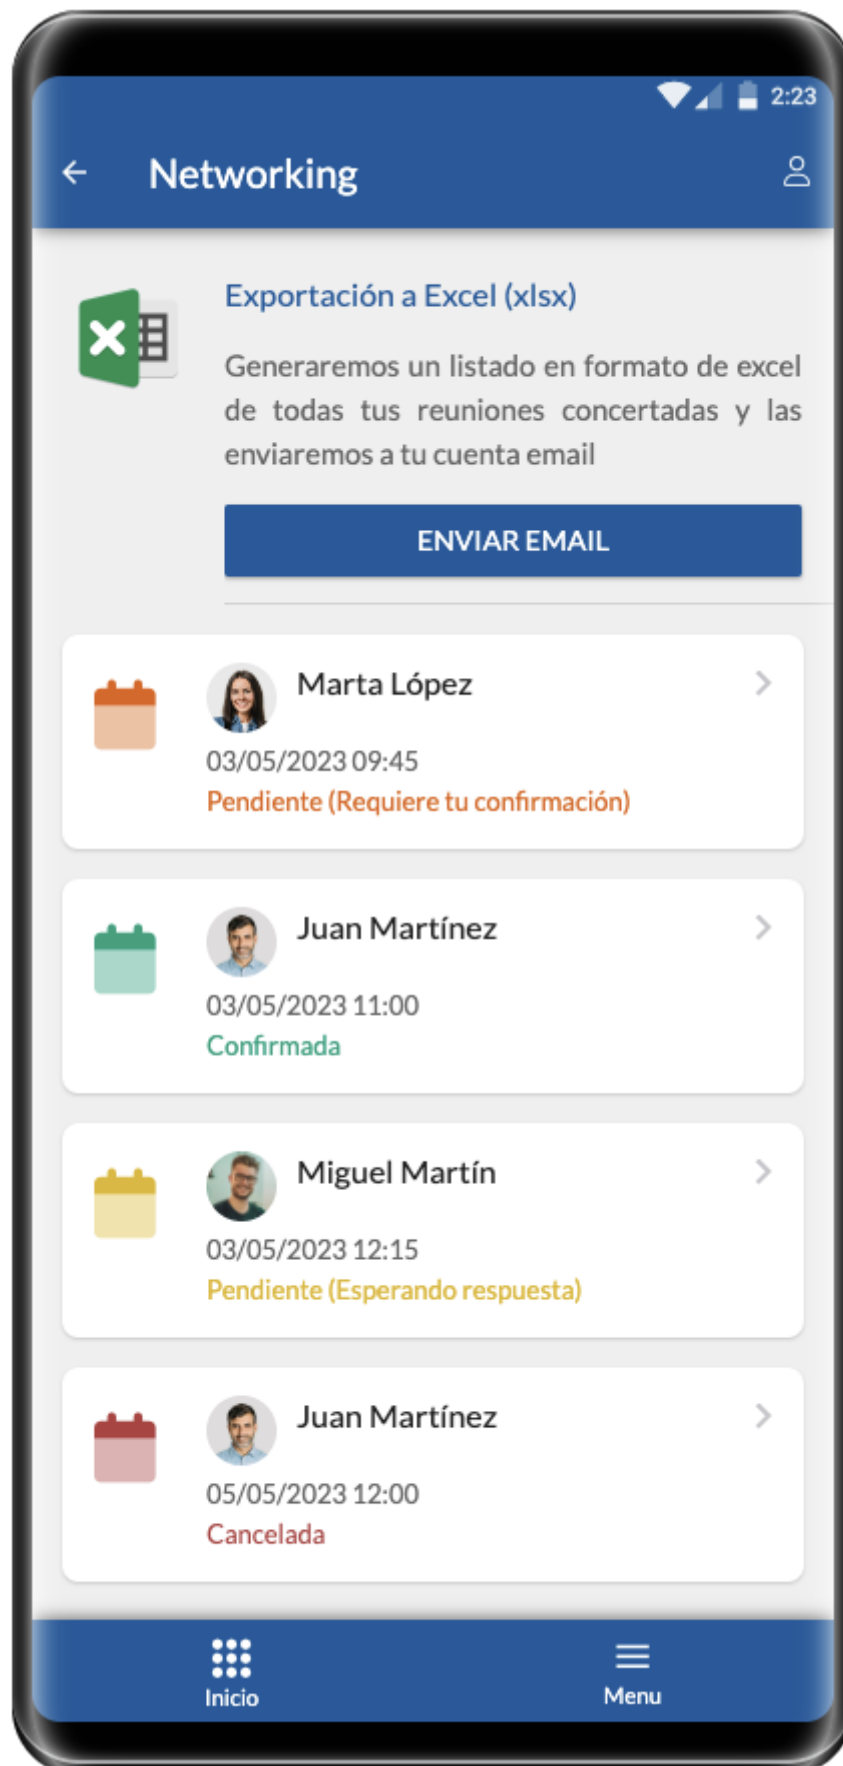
2:23

Networking

Exportación a Excel (xlsx)

Generaremos un listado en formato de excel de todas tus reuniones concertadas y las enviaremos a tu cuenta email

ENVIAR EMAIL

Marta López
03/05/2023 09:45
Pendiente (Requiere tu confirmación)

Juan Martínez
03/05/2023 11:00
Confirmada

Miguel Martín
03/05/2023 12:15
Pendiente (Esperando respuesta)

Juan Martínez
05/05/2023 12:00
Cancelada

Inicio
Menu